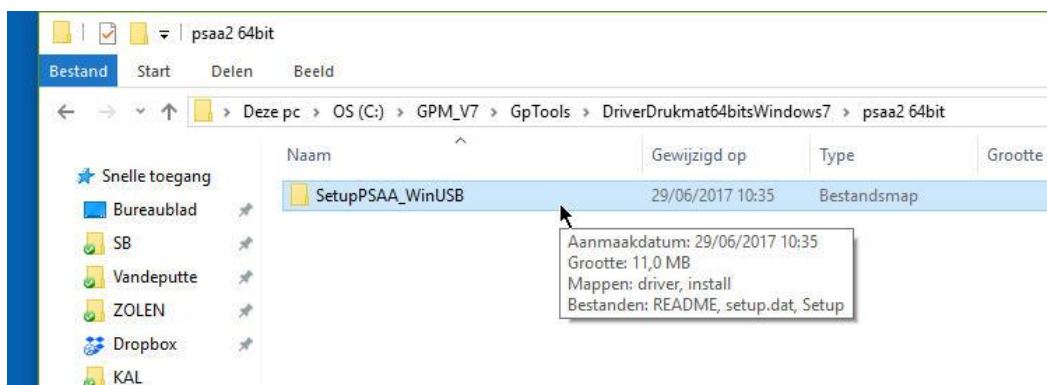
psaa2 64bit

Bestand Start Delen Beeld

Deze pc > OS (C:) > GPM_V7 > GpTools > DriverDrukmat64bitsWindows7 > psaa2 64bit

Snelle toegang
Bureaublad
SB
Vandeputte
ZOLEN
Dropbox
KAL

| Naam | Gewijzigd op | Type | Grootte |
|---|---|---|---|
| SetupPSAA_WinUSB | 29/06/2017 10:35 | Bestandsmap | |

Aanmaakdatum: 29/06/2017 10:35
Grootte: 11,0 MB
Mappen: driver, install
Bestanden: README, setup.dat, Setup